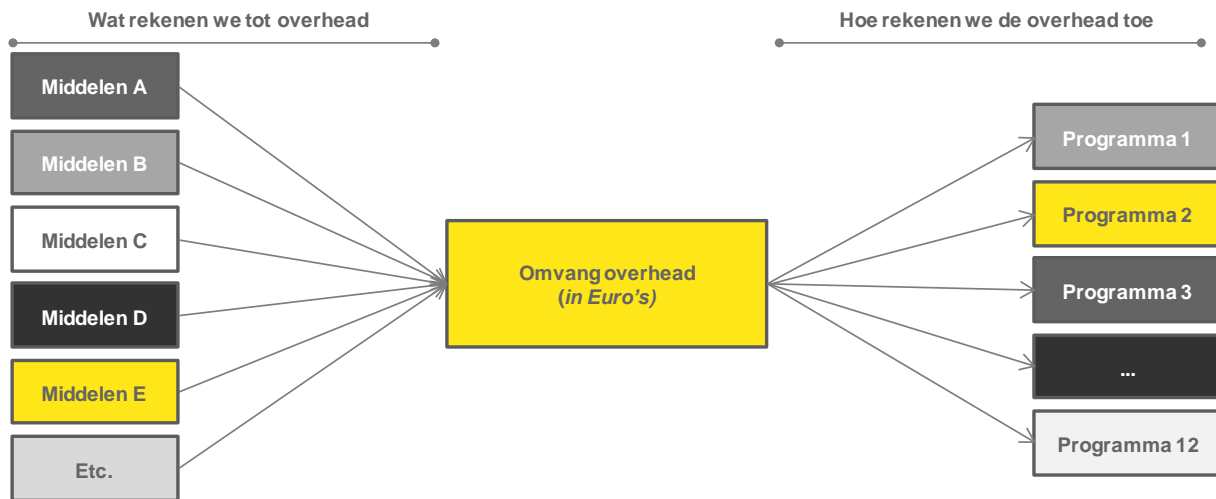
Wat rekenen we tot overhead

Hoe rekenen we de overhead toe

Middelen A

Middelen B

Middelen C

Middelen D

Middelen E

Etc.

Omvang overhead
(in Euro's)

Programma 1

Programma 2

Programma 3

...

Programma 12